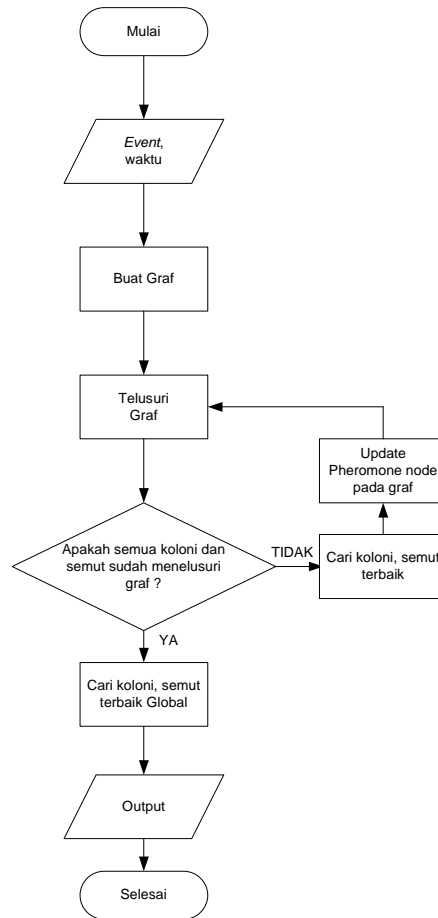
Mulai

Event, waktu

Buat Graf

Telusuri Graf

Apakah semua koloni dan semut sudah menelusuri graf ?

TIDAK

Cari koloni, semut terbaik

Update Pheromone node pada graf

YA

Cari koloni, semut terbaik Global

Output

Selesai